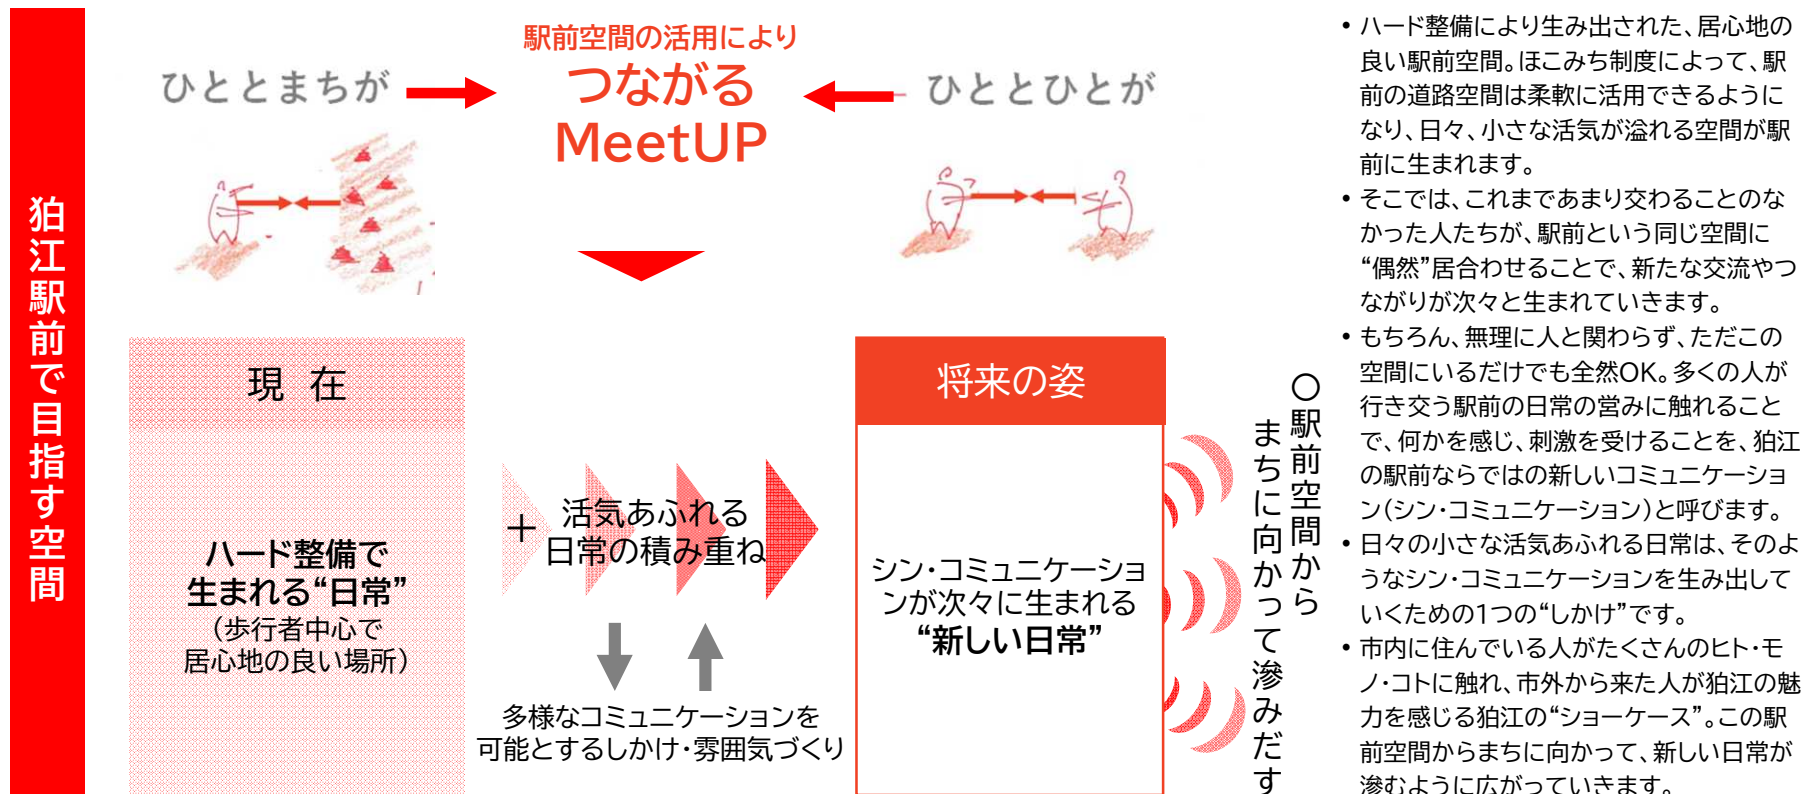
狛江駅前で目指す空間

ひととまちが

駅前空間の活用により
つながる
MeetUP

ひととひとが

現 在

ハード整備で
生まれる“日常”
（歩行者中心で
居心地の良い場所）

＋ 活気あふれる
日常の積み重ね

多様なコミュニケーションを
可能とするしかけ・雰囲気づくり

将来の姿

シン・コミュニケーションが次々に生まれる
“新しい日常”

○駅前空間から
まちに向かって滲みだす

• ハード整備により生み出された、居心地の良い駅前空間。ほこみち制度によって、駅前の道路空間は柔軟に活用できるようになり、日々、小さな活気が溢れる空間が駅前に生まれます。
• そこでは、これまであまり交わることのなかった人たちが、駅前という同じ空間に“偶然”居合わせることで、新たな交流やつながりが次々と生まれていきます。
• もちろん、無理に人と関わらず、ただこの空間にいるだけでも全然OK。多くの人が行き交う駅前の日常の営みに触れることで、何かを感じ、刺激を受けることを、狛江の駅前ならではの新しいコミュニケーション(シン・コミュニケーション)と呼びます。
• 日々の小さな活気あふれる日常は、そのようなシン・コミュニケーションを生み出していくための1つの“しかけ”です。
• 市内に住んでいる人がたくさんのヒト・モノ・コトに触れ、市外から来た人が狛江の魅力を感じる狛江の“ショーケース”。この駅前空間からまちに向かって、新しい日常が滲むように広がっていきます。